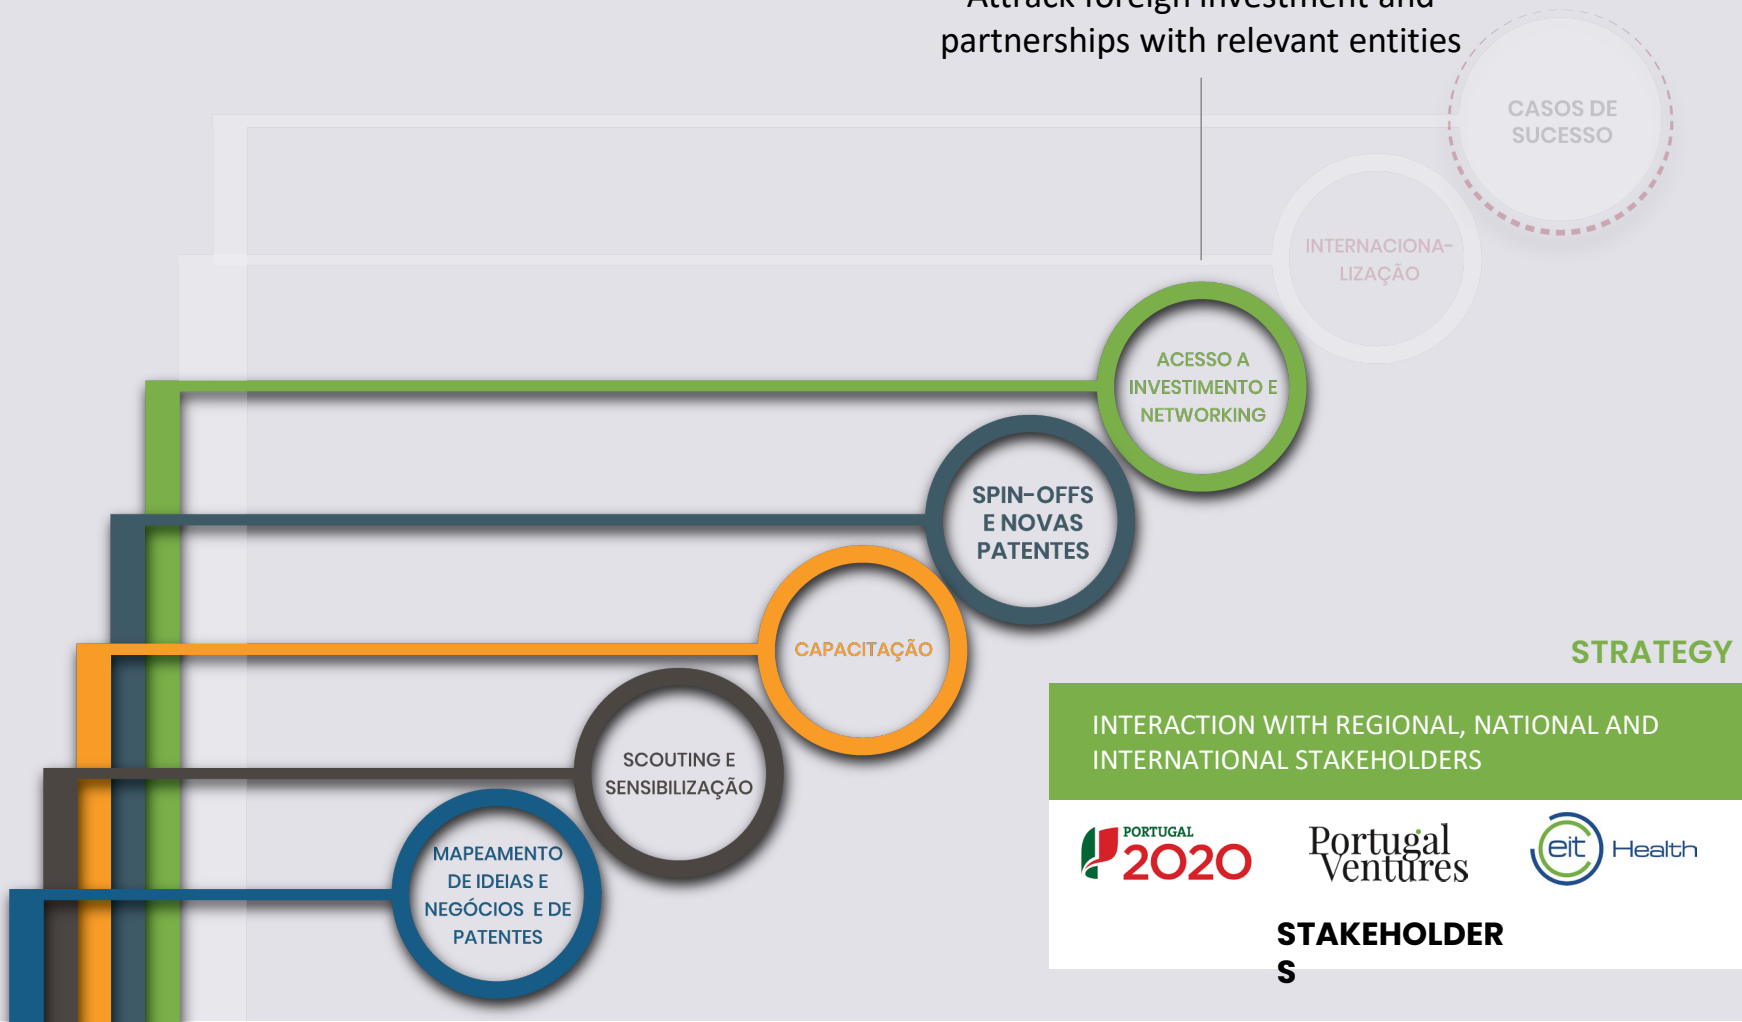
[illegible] partnerships with relevant entities

CASOS DE SUCESSO

INTERNACIONALIZAÇÃO

ACESSO A INVESTIMENTO E NETWORKING

SPIN-OFFS E NOVAS PATENTES

CAPACITAÇÃO

SCOUTING E SENSIBILIZAÇÃO

MAPEAMENTO DE IDEIAS E NEGÓCIOS E DE PATENTES

STRATEGY

INTERACTION WITH REGIONAL, NATIONAL AND INTERNATIONAL STAKEHOLDERS

PORTUGAL 2020

Portugal Ventures

eit Health

STAKEHOLDER S